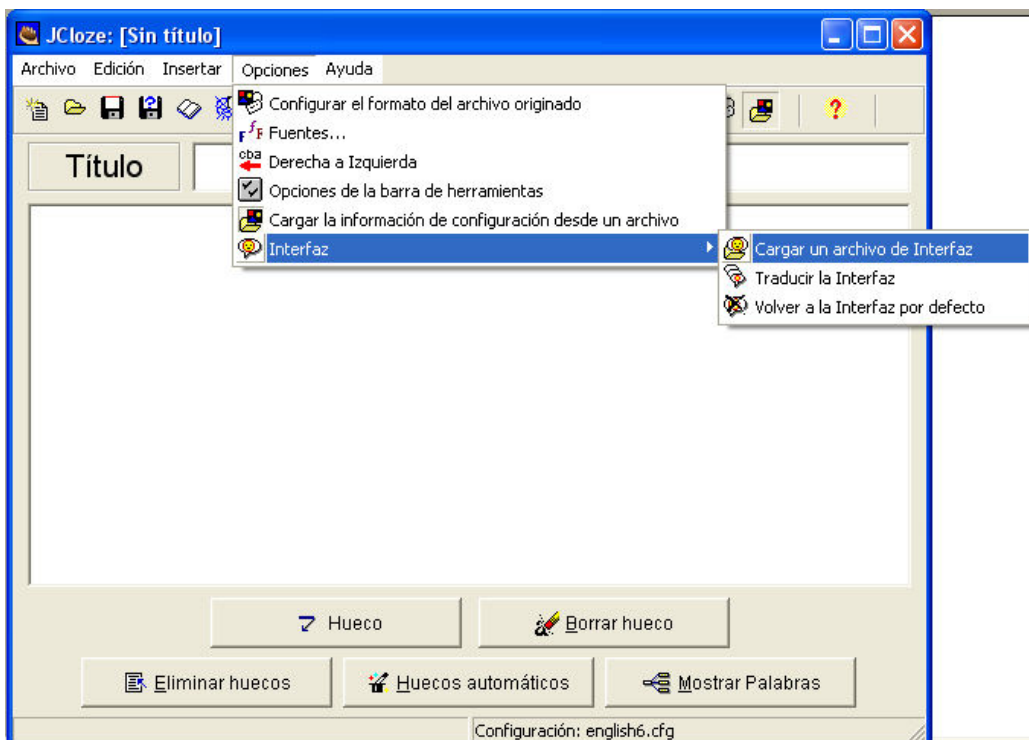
JCloze: [Sin título]

Archivo Edición Insertar Opciones Ayuda

Título

Configurar el formato del archivo originado
Fuentes...
Derecha a Izquierda
Opciones de la barra de herramientas
Cargar la información de configuración desde un archivo
Interfaz

Cargar un archivo de Interfaz
Traducir la Interfaz
Volver a la Interfaz por defecto

Hueco
Borrar hueco
Eliminar huecos
Huecos automáticos
Mostrar Palabras

Configuración: english6.cfg